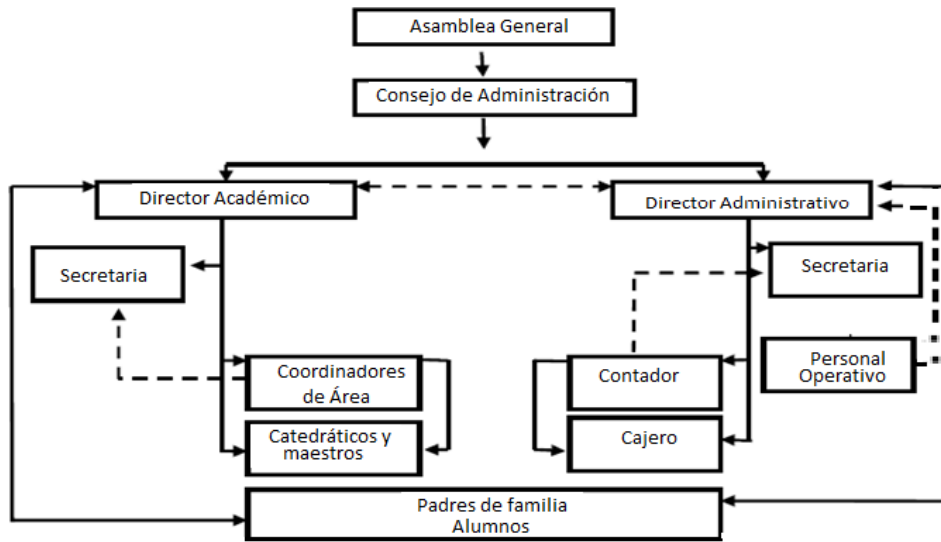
Asamblea General

Consejo de Administración

Director Académico

Director Administrativo

Secretaria

Secretaria

Coordinadores de Área

Catedráticos y maestros

Contador

Cajero

Personal Operativo

Padres de familia
Alumnos